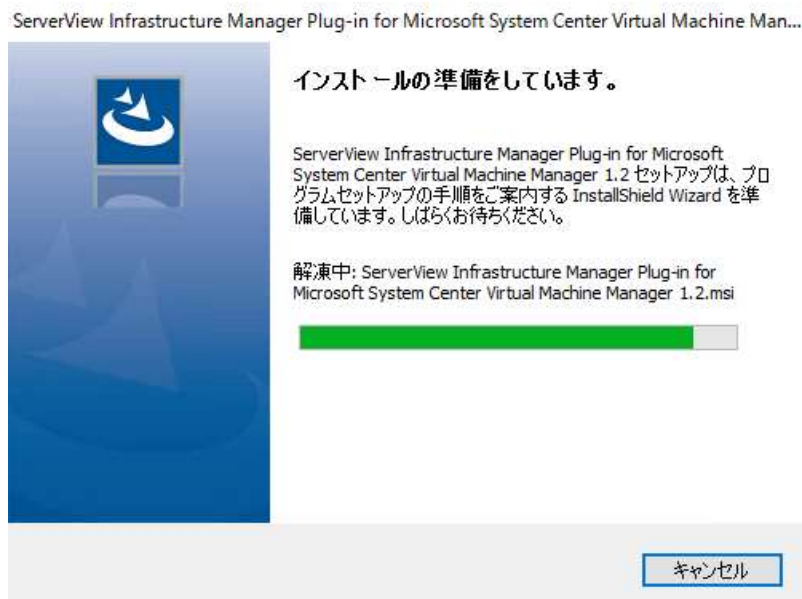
ServerView Infrastructure Manager Plug-in for Microsoft System Center Virtual Machine Man...

インストールの準備をしています。

ServerView Infrastructure Manager Plug-in for Microsoft System Center Virtual Machine Manager 1.2 セットアップは、プログラムセットアップの手順をご案内する InstallShield Wizard を準備しています。しばらくお待ちください。

解凍中: ServerView Infrastructure Manager Plug-in for Microsoft System Center Virtual Machine Manager 1.2.msi

キャンセル